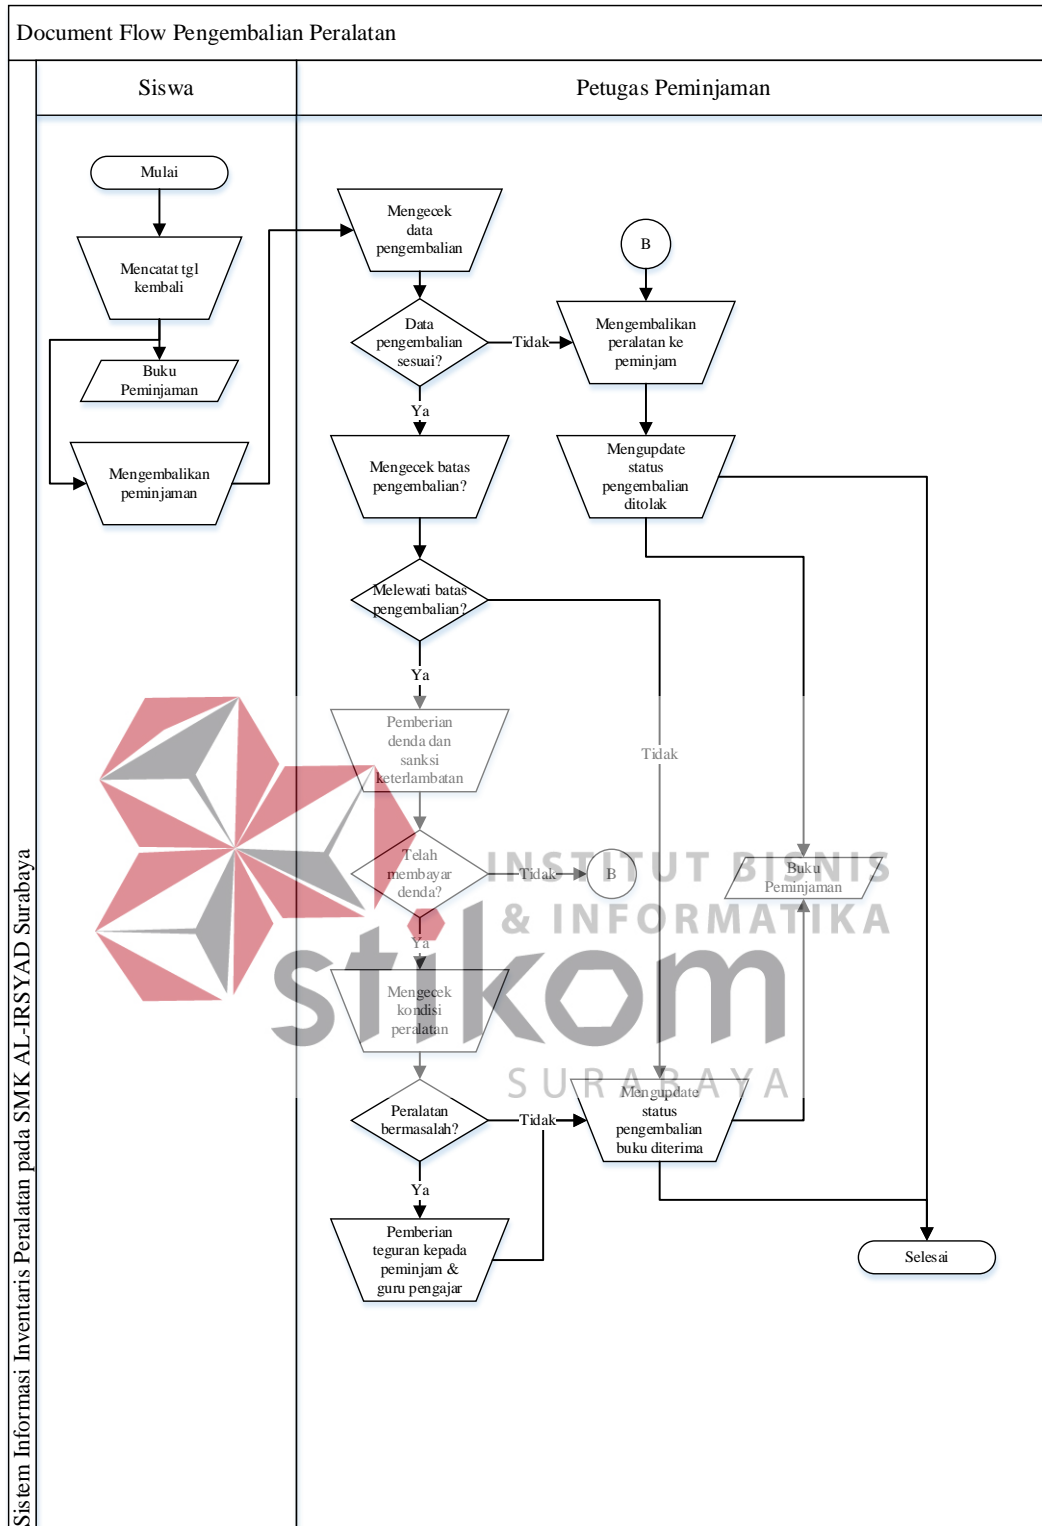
Document Flow Pengembalian Peralatan

Sistem Informasi Inventaris Peralatan pada SMK AL-IRSYAD Surabaya

Siswa

Petugas Peminjaman

Mulai

Mencatat tgl kembali

Buku Peminjaman

Mengembalikan peminjaman

Mengecek data pengembalian

Data pengembalian sesuai?

Tidak

Ya

B

Mengembalikan peralatan ke peminjam

Mengupdate status pengembalian ditolak

Mengecek batas pengembalian?

Melewati batas pengembalian?

Ya

Tidak

Pemberian denda dan sanksi keterlambatan

Telah membayar denda?

Tidak

B

Buku Peminjaman

Ya

Mengecek kondisi peralatan

Peralatan bermasalah?

Tidak

Mengupdate status pengembalian buku diterima

Ya

Pemberian teguran kepada peminjam & guru pengajar

Selesai

INSTITUT BISNIS & INFORMATIKA

stikom

SURABAYA